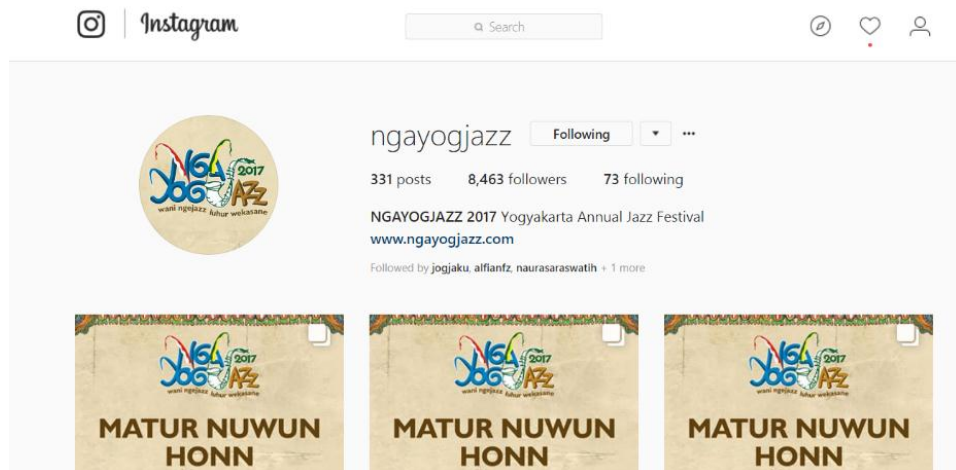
Instagram

Search

NGA YOG JAZZ 2017
wani ngejazz luhur wekasane

ngayogjazz Following ▾ ···

331 posts 8,463 followers 73 following

NGAYOGJAZZ 2017 Yogyakarta Annual Jazz Festival
www.ngayogjazz.com

Followed by jogjaku, alfianfz, naurasaraswatih + 1 more

NGA YOG JAZZ 2017
wani ngejazz luhur wekasane

MATUR NUWUN
HONN

NGA YOG JAZZ 2017
wani ngejazz luhur wekasane

MATUR NUWUN
HONN

NGA YOG JAZZ 2017
wani ngejazz luhur wekasane

MATUR NUWUN
HONN